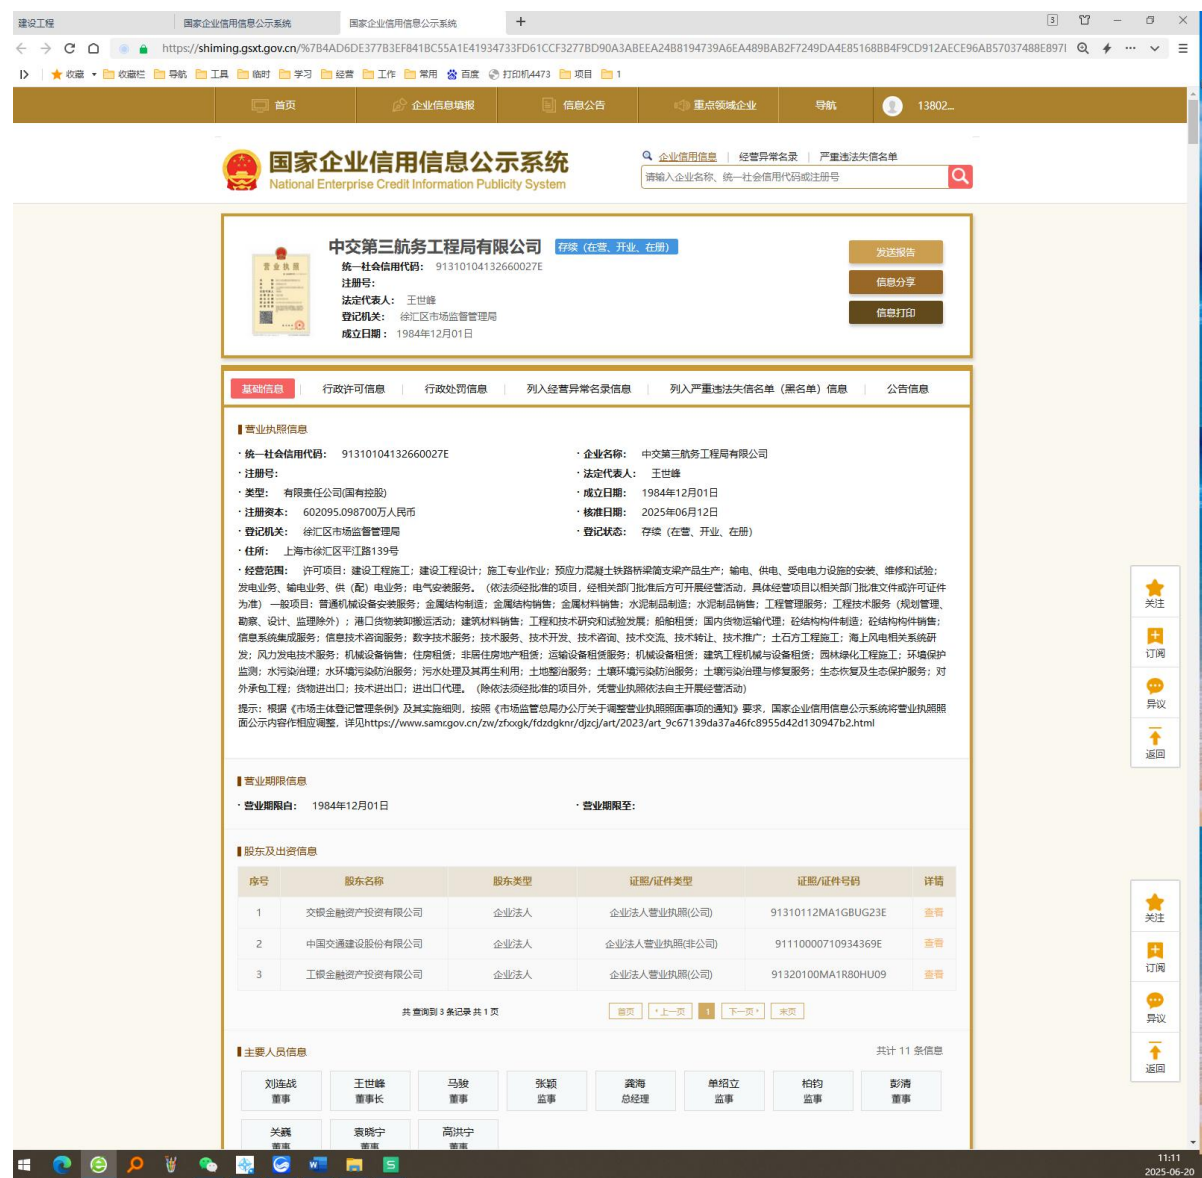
建设工程 | 国家企业信用信息公示系统 | 国家企业信用信息公示系统 | +

https://shiming.gsxt.gov.cn/%7B4AD6DE377B3EF841BC55A1E41934733FD61CCF3277BD90A3ABEEA24B8194739A6EA489BAB2F7249DA4E85168BB4F9CD912AECE96AB57037488E8971

收藏 | 收藏栏 | 导航 | 工具 | 临时 | 学习 | 经营 | 工作 | 常用 | 百度 | 打印机4473 | 项目 | 1

首页 | 企业信息填报 | 信息公告 | 重点领域企业 | 导航 | 13802...

国家企业信用信息公示系统
National Enterprise Credit Information Publicity System

企业信用信息 | 经营异常名录 | 严重违法失信名单
请输入企业名称、统一社会信用代码或注册号

中交第三航务工程局有限公司 存续（在营、开业、在册）
统一社会信用代码： 91310104132660027E
注册号：
法定代表人： 王世峰
登记机关： 徐汇区市场监督管理局
成立日期： 1984年12月01日

发送报告
信息分享
信息打印

基础信息 | 行政许可信息 | 行政处罚信息 | 列入经营异常名录信息 | 列入严重违法失信名单（黑名单）信息 | 公告信息

营业执照信息
· 统一社会信用代码： 91310104132660027E
· 企业名称： 中交第三航务工程局有限公司
· 注册号：
· 法定代表人： 王世峰
· 类型： 有限责任公司(国有控股)
· 成立日期： 1984年12月01日
· 注册资本： 602095.098700万人民币
· 核准日期： 2025年06月12日
· 登记机关： 徐汇区市场监督管理局
· 登记状态： 存续（在营、开业、在册）
· 住所： 上海市徐汇区平江路139号
· 经营范围： 许可项目：建设工程施工；建设工程设计；施工专业作业；预应力混凝土铁路桥梁简支梁产品生产；输电、供电、受电电力设施的安装、维修和试验；发电业务、输电业务、供（配）电业务；电气安装服务。（依法须经批准的项目，经相关部门批准后方可开展经营活动，具体经营项目以相关部门批准文件或许可证件为准）一般项目：普通机械设备安装服务；金属结构制造；金属结构销售；金属材料销售；水泥制品制造；水泥制品销售；工程管理服务；工程技术服务（规划管理、勘察、设计、监理除外）；港口货物装卸搬运活动；建筑材料销售；工程和技术研究和试验发展；船舶租赁；国内货物运输代理；砼结构构件制造；砼结构构件销售；信息系统集成服务；信息技术咨询服务；数字技术服务；技术服务、技术开发、技术咨询、技术交流、技术转让、技术推广；土石方工程施工；海上风电相关系统研发；风力发电技术服务；机械设备销售；住房租赁；非居住房地产租赁；运输设备租赁服务；机械设备租赁；建筑工程机械与设备租赁；园林绿化工程施工；环境保护监测；水污染治理；水环境污染防治服务；污水处理及其再生利用；土地整治服务；土壤环境污染防治服务；土壤污染治理与修复服务；生态恢复及生态保护服务；对外承包工程；货物进出口；技术进出口；进出口代理。（除依法须经批准的项目外，凭营业执照依法自主开展经营活动）
提示：根据《市场主体登记管理条例》及其实施细则，按照《市场监管总局办公厅关于调整营业执照照面事项的通知》要求，国家企业信用信息公示系统将营业执照照面公示内容作相应调整，详见https://www.samr.gov.cn/zw/zfxxgk/fdzdgknr/djzcj/art/2023/art_9c67139da37a46fc8955d42d130947b2.html

营业期限信息
· 营业期限自： 1984年12月01日
· 营业期限至：

股东及出资信息

| 序号 | 股东名称 | 股东类型 | 证照/证件类型 | 证照/证件号码 | 详情 |
|---|---|---|---|---|---|
| 1 | 交银金融资产投资有限公司 | 企业法人 | 企业法人营业执照(公司) | 91310112MA1GBUG23E | 查看 |
| 2 | 中国交通建设股份有限公司 | 企业法人 | 企业法人营业执照(非公司) | 91110000710934369E | 查看 |
| 3 | 工银金融资产投资有限公司 | 企业法人 | 企业法人营业执照(公司) | 91320100MA1R80HU09 | 查看 |

共查询到 3 条记录 共 1 页
首页 | «上一页 | 1 | 下一页» | 末页

主要人员信息
共计 11 条信息

刘连战 董事 | 王世峰 董事长 | 马骏 董事 | 张颖 监事 | 龚海 总经理 | 单绍立 监事 | 柏钧 监事 | 彭涛 董事
关巍 董事 | 袁晓宁 董事 | 高洪宁 董事

关注
订阅
异议
返回

关注
订阅
异议
返回

11:11
2025-06-20